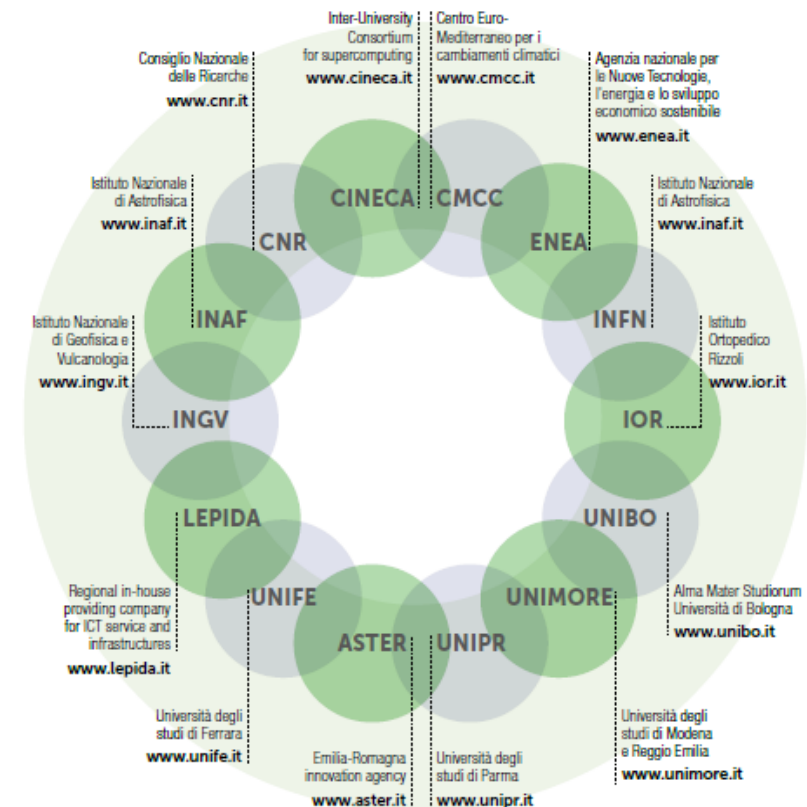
Inter-University Consortium for supercomputing
www.cineca.it

Centro Euro-Mediterraneo per i cambiamenti climatici
www.cmcc.it

Consiglio Nazionale delle Ricerche
www.cnr.it

Agenzia nazionale per le Nuove Tecnologie, l'energia e lo sviluppo economico sostenibile
www.enea.it

Istituto Nazionale di Astrofisica
www.inaf.it

Istituto Nazionale di Astrofisica
www.inaf.it

Istituto Nazionale di Geofisica e Vulcanologia
www.ingv.it

Istituto Ortopedico Rizzoli
www.ior.it

CINECA
CMCC
CNR
ENEA
INAF
INFN
INGV
IOR
LEPIDA
UNIBO
UNIFE
UNIMORE
ASTER
UNIPR

Regional in-house providing company for ICT service and infrastructures
www.lepida.it

Alma Mater Studiorum Università di Bologna
www.unibo.it

Università degli studi di Ferrara
www.unife.it

Università degli studi di Modena e Reggio Emilia
www.unimore.it

Emilia-Romagna innovation agency
www.aster.it

Università degli studi di Parma
www.unipr.it